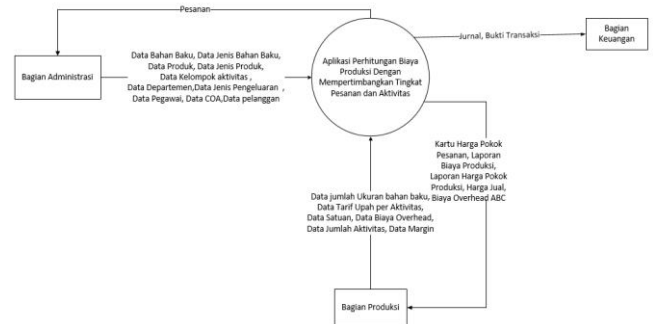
Pesanan

Bagian Administrasi

Data Bahan Baku, Data Jenis Bahan Baku, Data Produk, Data Jenis Produk, Data Kelompok aktivitas , Data Departemen,Data Jenis Pengeluaran , Data Pegawai, Data COA,Data pelanggan

Aplikasi Perhitungan Biaya Produksi Dengan Mempertimbangkan Tingkat Pesanan dan Aktivitas

Jurnal, Bukti Transaksi

Bagian Keuangan

Kartu Harga Pokok Pesanan, Laporan Biaya Produksi, Laporan Harga Pokok Produksi, Harga Jual, Biaya Overhead ABC

Data jumlah Ukuran bahan baku, Data Tarif Upah per Aktivitas, Data Satuan, Data Biaya Overhead, Data Jumlah Aktivitas, Data Margin

Bagian Produksi